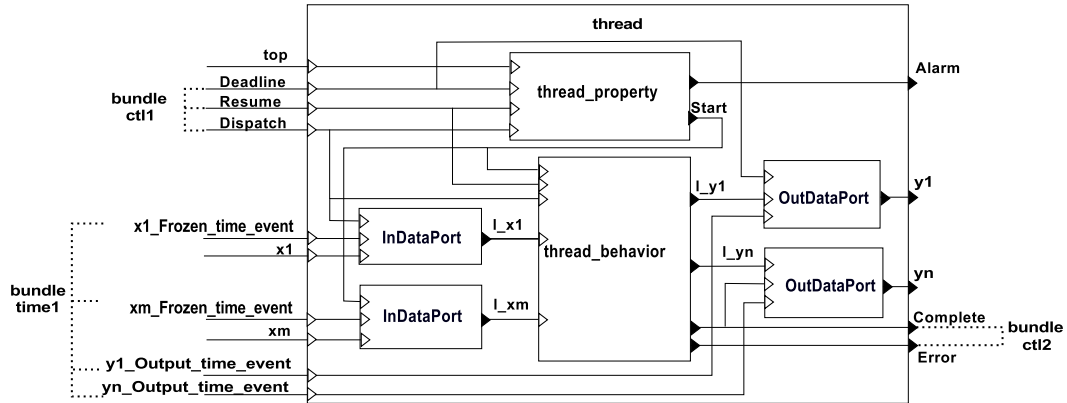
thread

top
Deadline
Resume
Dispatch

bundle
ctl1

thread_property

Alarm

Start

x1_Frozen_time_event
x1

InDataPort

l_x1

thread_behavior

l_y1

OutDataPort

y1

l_yn

OutDataPort

yn

bundle
time1

xm_Frozen_time_event
xm

InDataPort

l_xm

Complete
Error

bundle
ctl2

y1_Output_time_event
yn_Output_time_event